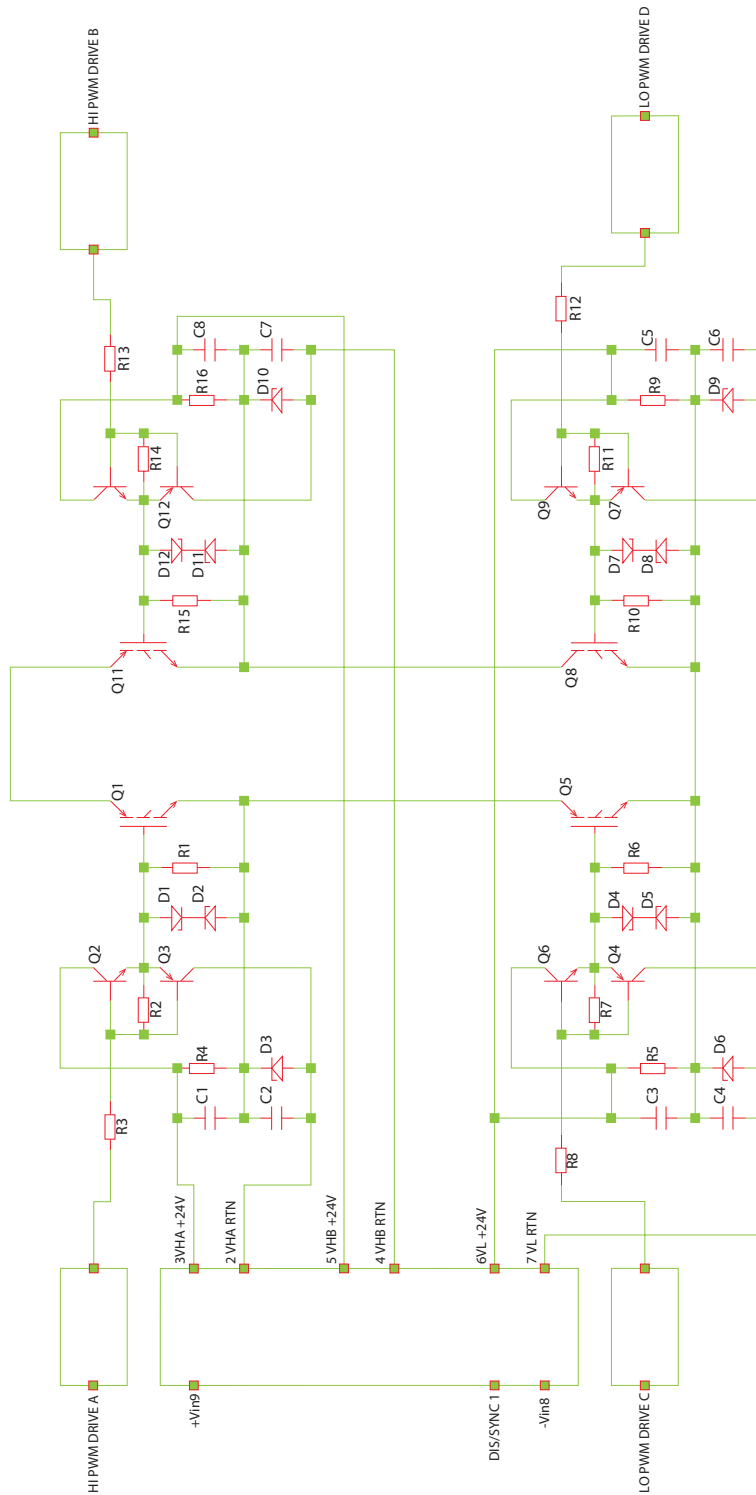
HI PWM DRIVE B
LO PWM DRIVE D
R13
C8
R16
C7
D10
R14
Q12
D12
D11
R15
Q11
Q1
R1
D1
D2
Q2
Q3
R2
R4
D3
C1
C2
R3
R12
C5
C6
R9
D9
R11
Q9
Q7
D7
D8
R10
Q8
Q5
R6
D4
D5
Q6
Q4
R7
R5
D6
C3
C4
R8
3VHA +24V
2 VHA RTN
5 VHB +24V
4 VHB RTN
6VL +24V
7 VL RTN
+Vin9
DIS/SYNC 1
-Vin8
HI PWM DRIVE A
LO PWM DRIVE C